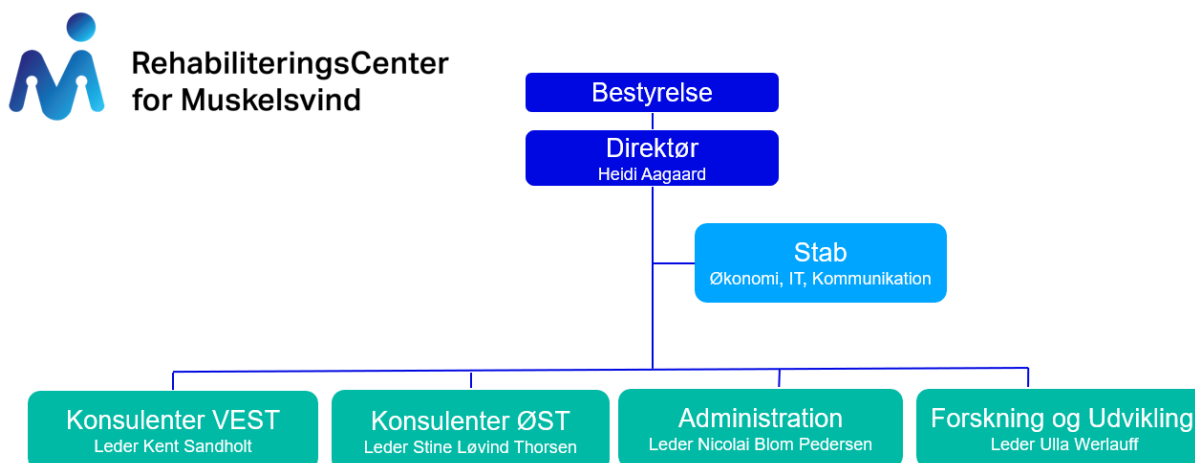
RehabiliteringsCenter for Muskelsvind

Bestyrelse

Direktør
Heidi Aagaard

Stab
Økonomi, IT, Kommunikation

Konsulenter VEST
Leder Kent Sandholt

Konsulenter ØST
Leder Stine Løvind Thorsen

Administration
Leder Nicolai Blom Pedersen

Forskning og Udvikling
Leder Ulla Werlauff